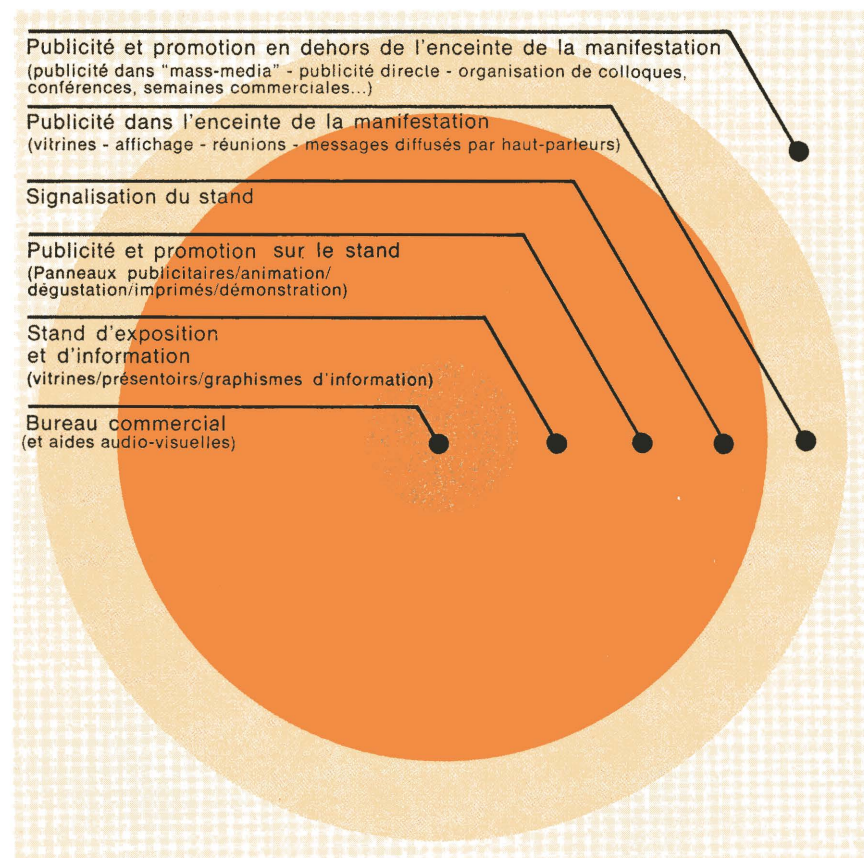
Publicité et promotion en dehors de l'enceinte de la manifestation
(publicité dans "mass-media" - publicité directe - organisation de colloques, conférences, semaines commerciales...)

Publicité dans l'enceinte de la manifestation
(vitrines - affichage - réunions - messages diffusés par haut-parleurs)

Signalisation du stand

Publicité et promotion sur le stand
(Panneaux publicitaires/animation/dégustation/imprimés/démonstration)

Stand d'exposition et d'information
(vitrines/présentoirs/graphismes d'information)

Bureau commercial
(et aides audio-visuelles)